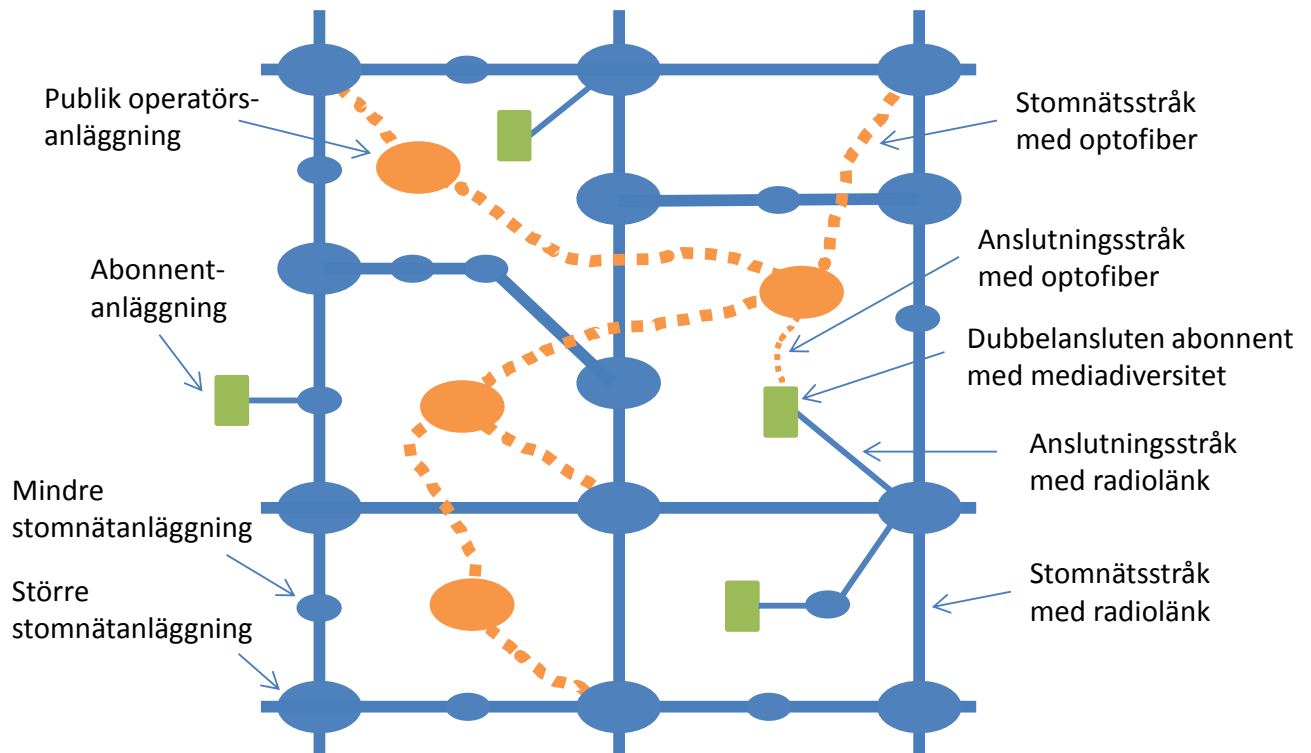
Publik operatörsanläggning

Abonnentanläggning

Mindre stomnätanläggning

Större stomnätanläggning

Stomnätsstråk med optofiber

Anslutningsstråk med optofiber

Dubbelansluten abonnent med mediadiversitet

Anslutningsstråk med radiolänk

Stomnätsstråk med radiolänk